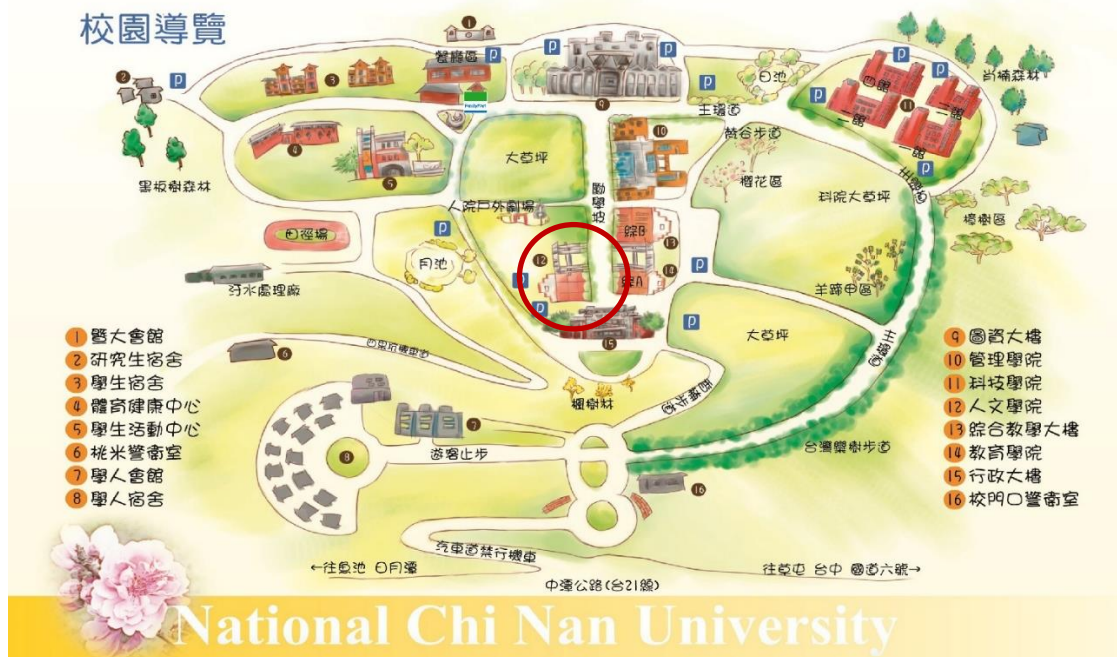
校園導覽

1 暨大會館
2 研究生宿舍
3 學生宿舍
4 體育健康中心
5 學生活動中心
6 桃米警衛室
7 學人會館
8 學人宿舍

9 圖資大樓
10 管理學院
11 科技學院
12 人文學院
13 綜合教學大樓
14 教育學院
15 行政大樓
16 校門口警衛室

餐廳區
P
日池
主環道
肖楠森林
黑板樹森林
大草坪
勵學坡
欒谷步道
櫻花區
科院大草坪
人院戶外劇場
綜B
綜A
田徑場
月池
污水處理廠
羊蹄甲區
大草坪
楓樹林
西環道
西環步道
遊客止步
台灣欒樹步道
主環道
一期
二期
三期
四期
榕樹區
汽車道禁行機車
←往魚池 日月潭
往草屯 台中 國道六號→
中潭公路(台21線)
National Chi Nan University